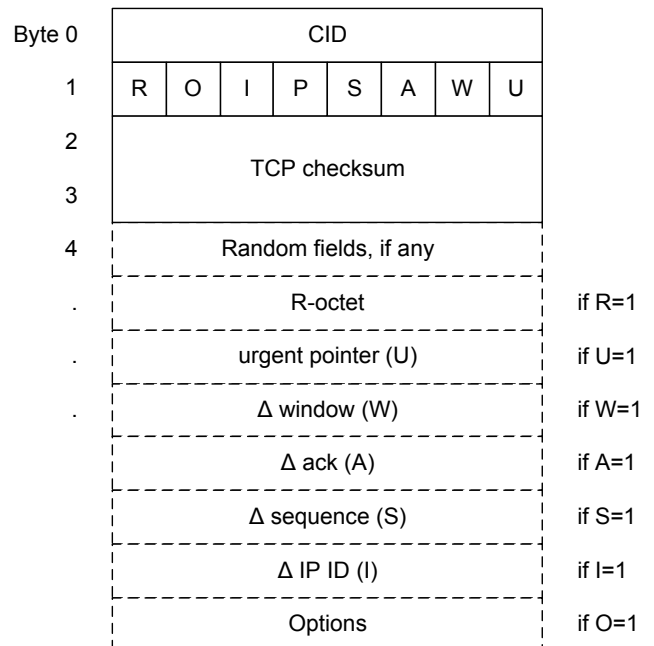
| Byte | | | | | | | | | |
|---|---|---|---|---|---|---|---|---|---|
| Byte 0 | CID | | | | | | | | |
| 1 | R | O | I | P | S | A | W | U | |
| 2 | TCP checksum | | | | | | | | |
| 3 | | | | | | | | | |
| 4 | Random fields, if any | | | | | | | | |
| . | R-octet | | | | | | | | if R=1 |
| . | urgent pointer (U) | | | | | | | | if U=1 |
| . | Δ window (W) | | | | | | | | if W=1 |
| | Δ ack (A) | | | | | | | | if A=1 |
| | Δ sequence (S) | | | | | | | | if S=1 |
| | Δ IP ID (I) | | | | | | | | if I=1 |
| | Options | | | | | | | | if O=1 |